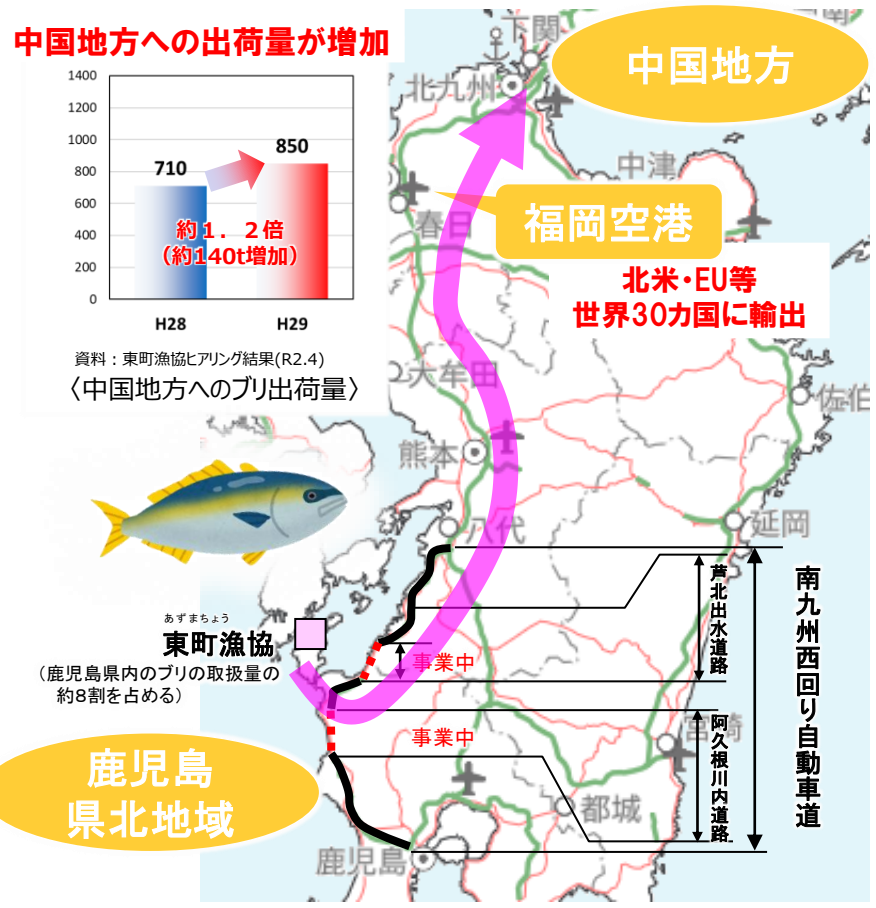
中国地方への出荷量が増加

| | H28 | H29 |
|---|---|---|
| | 710 | 850 |

1400
1200
1000
800
600
400
200
0

約１．２倍
（約140t増加）

資料：東町漁協ヒアリング結果(R2.4)
〈中国地方へのブリ出荷量〉

下関
北九州
中国地方
中津
福岡空港
春日
北米・EU等
世界30カ国に輸出
大牟田
佐伯
熊本
八代
延岡
芦北出水道路
南九州西回り自動車道
あずまちょう
東町漁協
（鹿児島県内のブリの取扱量の約8割を占める）
事業中
事業中
宮崎
阿久根川内道路
鹿児島県北地域
都城
鹿児島